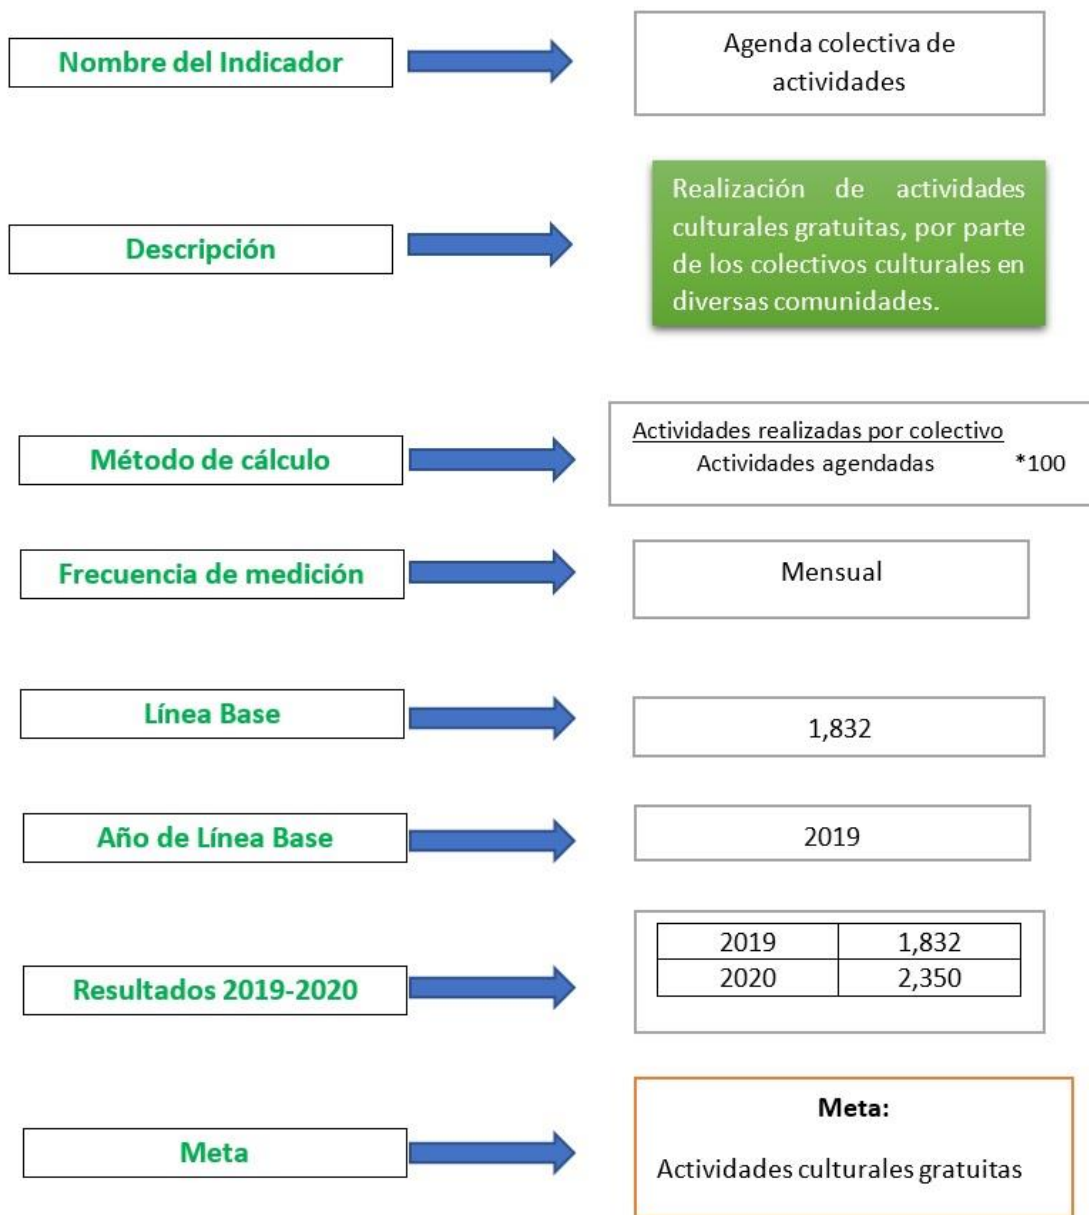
Nombre del Indicador

Agenda colectiva de actividades

Descripción

Realización de actividades culturales gratuitas, por parte de los colectivos culturales en diversas comunidades.

Método de cálculo

$\frac{\text{Actividades realizadas por colectivo}}{\text{Actividades agendadas}} *100$

Frecuencia de medición

Mensual

Línea Base

1,832

Año de Línea Base

2019

Resultados 2019-2020

| 2019 | 1,832 |
|---|---|
| 2020 | 2,350 |

Meta

Meta:

Actividades culturales gratuitas